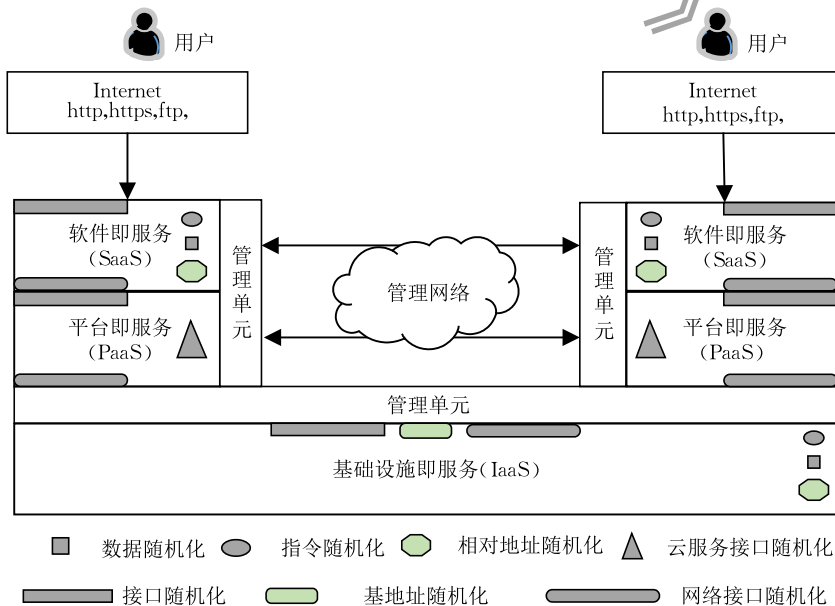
用户

Internet
http,https,ftp,

用户

Internet
http,https,ftp,

软件即服务
（SaaS）

管理单元

管理网络

管理单元

软件即服务
（SaaS）

平台即服务
（PaaS）

平台即服务
（PaaS）

管理单元

基础设施即服务（IaaS）

数据随机化　指令随机化　相对地址随机化　云服务接口随机化

接口随机化　基地址随机化　网络接口随机化